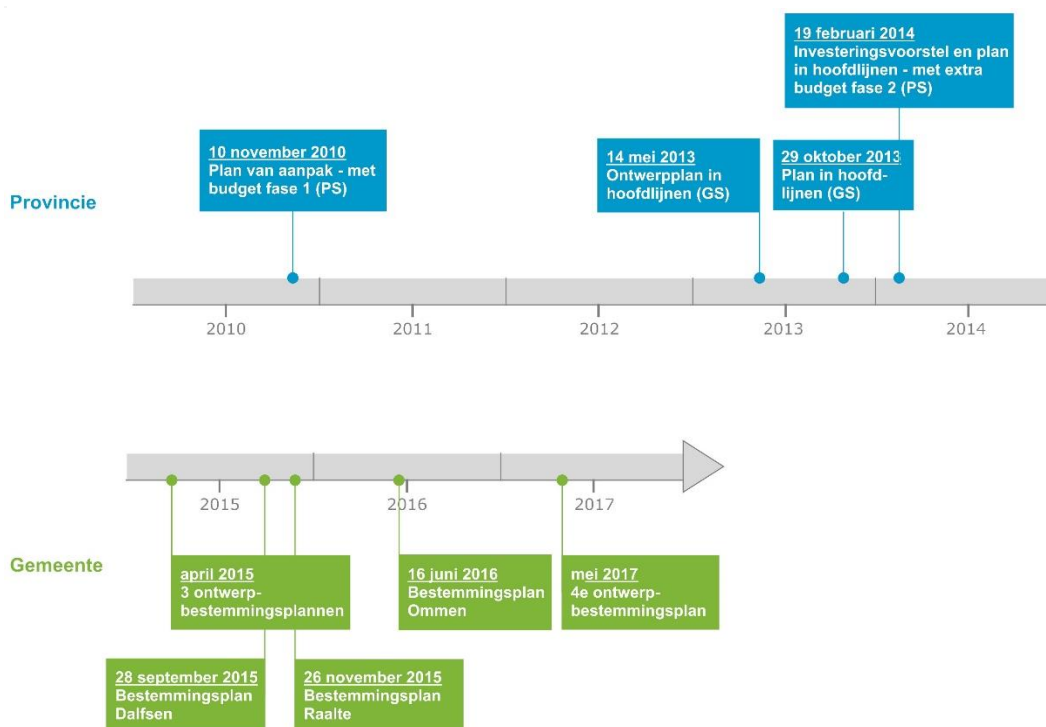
19 februari 2014
Investeringsvoorstel en plan in hoofdlijnen - met extra budget fase 2 (PS)

10 november 2010
Plan van aanpak - met budget fase 1 (PS)

14 mei 2013
Ontwerpplan in hoofdlijnen (GS)

29 oktober 2013
Plan in hoofdlijnen (GS)

Provincie

2010 2011 2012 2013 2014

2015 2016 2017

Gemeente

april 2015
3 ontwerpbestemmingsplannen

16 juni 2016
Bestemmingsplan Ommen

mei 2017
4e ontwerpbestemmingsplan

28 september 2015
Bestemmingsplan Dalfsen

26 november 2015
Bestemmingsplan Raalte